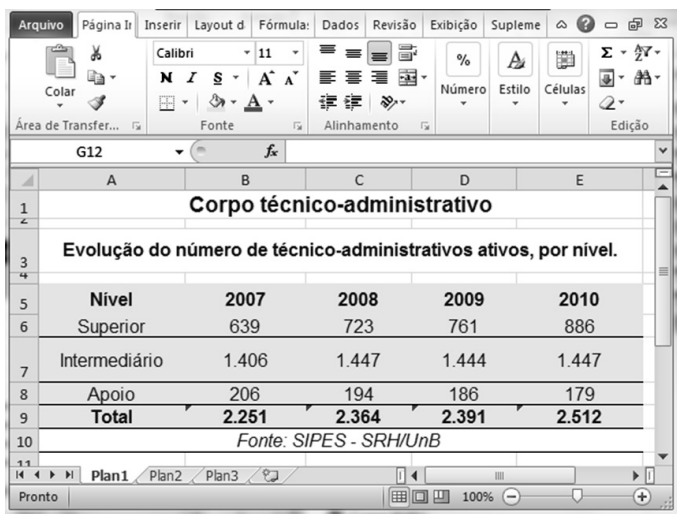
Arquivo | Página Ir | Inserir | Layout d | Fórmula: | Dados | Revisão | Exibição | Suplemen

Colar | Calibri | 11 | N | I | S | A | % Número | Estilo | Células | Σ

Área de Transfer... | Fonte | Alinhamento | Edição

G12 | $f_x$

| | A | B | C | D | E |
|---|---|---|---|---|---|
| 1 | Corpo técnico-administrativo | | | | |
| 3 | Evolução do número de técnico-administrativos ativos, por nível. | | | | |
| 5 | Nível | 2007 | 2008 | 2009 | 2010 |
| 6 | Superior | 639 | 723 | 761 | 886 |
| 7 | Intermediário | 1.406 | 1.447 | 1.444 | 1.447 |
| 8 | Apoio | 206 | 194 | 186 | 179 |
| 9 | Total | 2.251 | 2.364 | 2.391 | 2.512 |
| 10 | Fonte: SIPES - SRH/UnB | | | | |

Plan1 | Plan2 | Plan3

Pronto | 100%